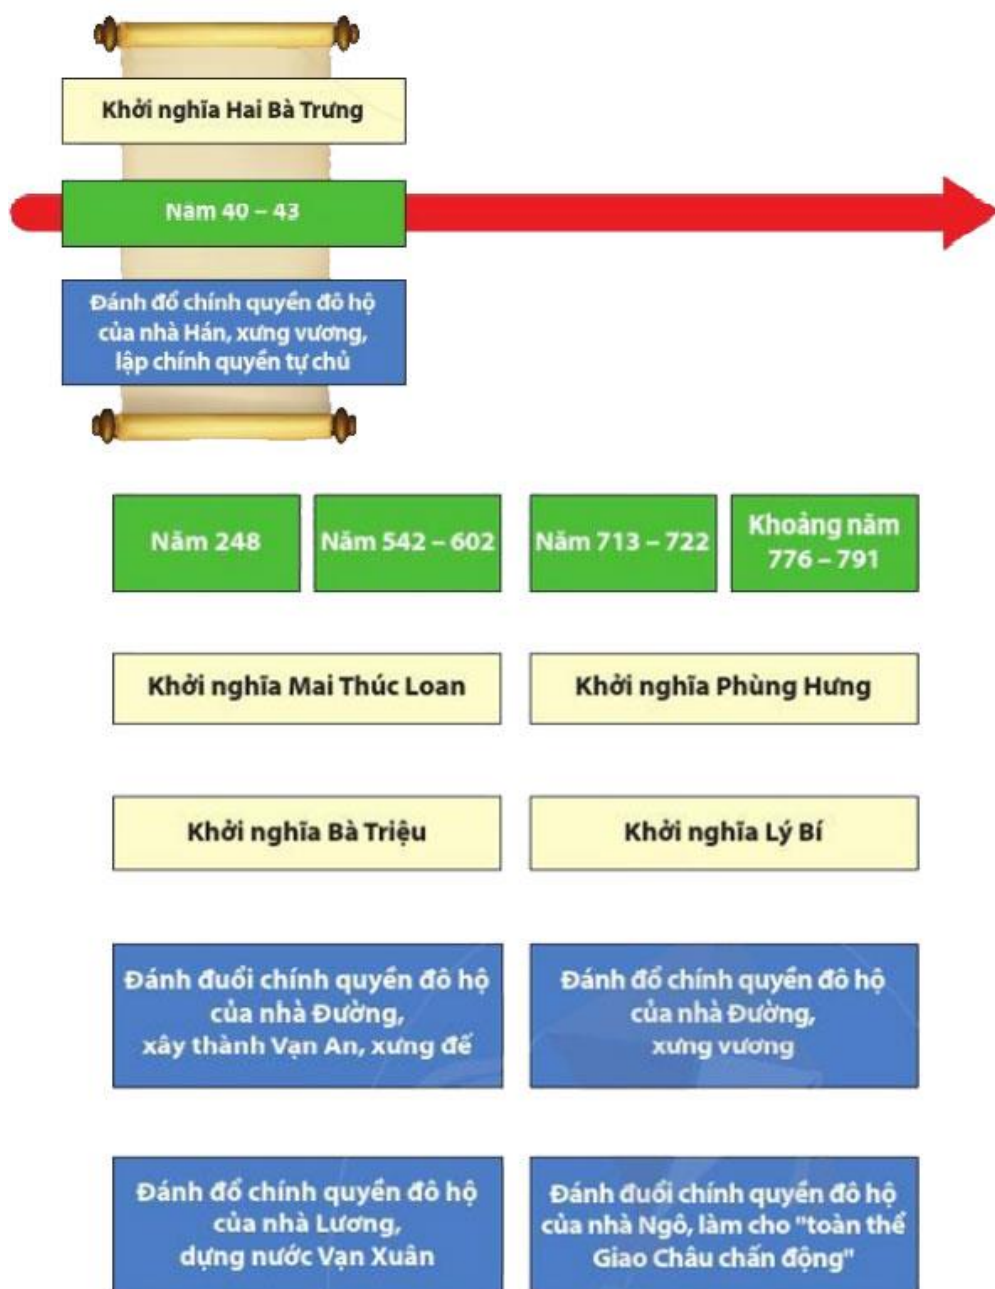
Khởi nghĩa Hai Bà Trưng

Năm 40 – 43

Đánh đổ chính quyền đô hộ của nhà Hán, xưng vương, lập chính quyền tự chủ

Năm 248

Năm 542 – 602

Năm 713 – 722

Khoảng năm 776 – 791

Khởi nghĩa Mai Thúc Loan

Khởi nghĩa Phùng Hưng

Khởi nghĩa Bà Triệu

Khởi nghĩa Lý Bí

Đánh đuổi chính quyền đô hộ của nhà Đường, xây thành Vạn An, xưng đế

Đánh đổ chính quyền đô hộ của nhà Đường, xưng vương

Đánh đổ chính quyền đô hộ của nhà Lương, dựng nước Vạn Xuân

Đánh đuổi chính quyền đô hộ của nhà Ngô, làm cho "toàn thể Giao Châu chấn động"